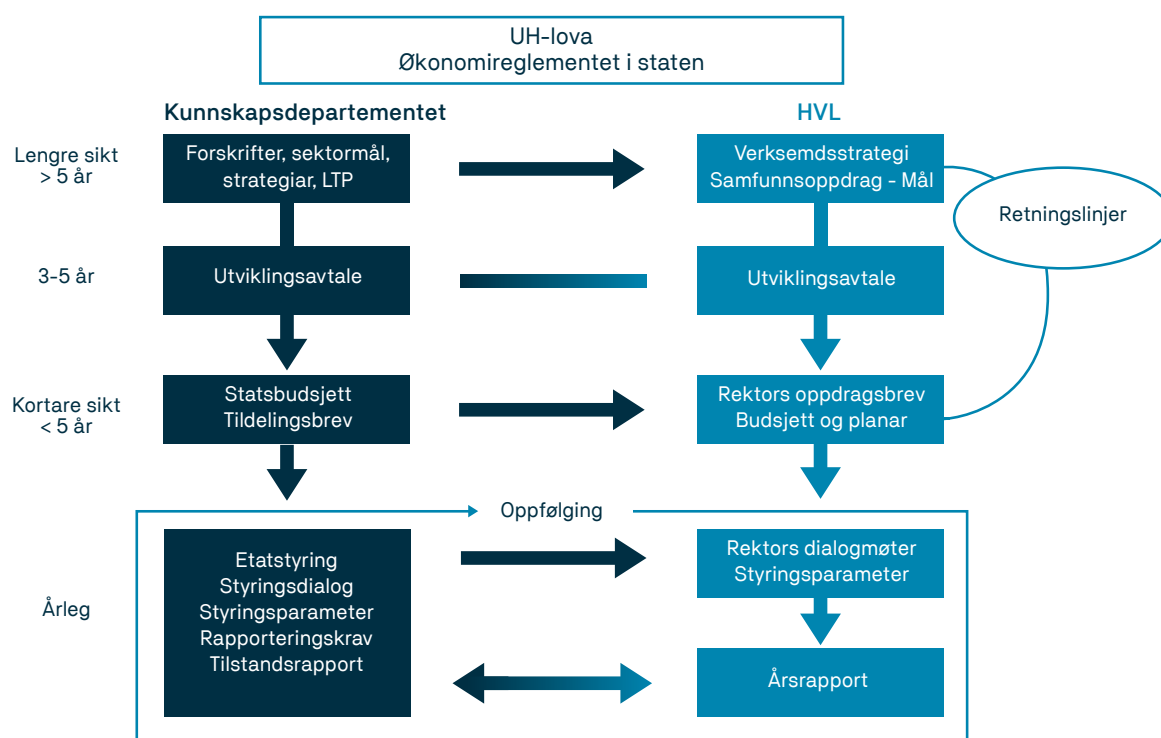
UH-lova
Økonomireglementet i staten

Kunnskapsdepartementet

HVL

Lengre sikt
> 5 år

Forskrifter, sektormål, strategiar, LTP

Verksemdsstrategi
Samfunnsoppdrag - Mål

Retningslinjer

3-5 år

Utviklingsavtale

Utviklingsavtale

Kortare sikt
< 5 år

Statsbudsjett
Tildelingsbrev

Rektors oppdragsbrev
Budsjett og planar

Oppfølging

Årleg

Etatstyring
Styringsdialog
Styringsparameter
Rapporteringskrav
Tilstandsrapport

Rektors dialogmøter
Styringsparameter

Årsrapport